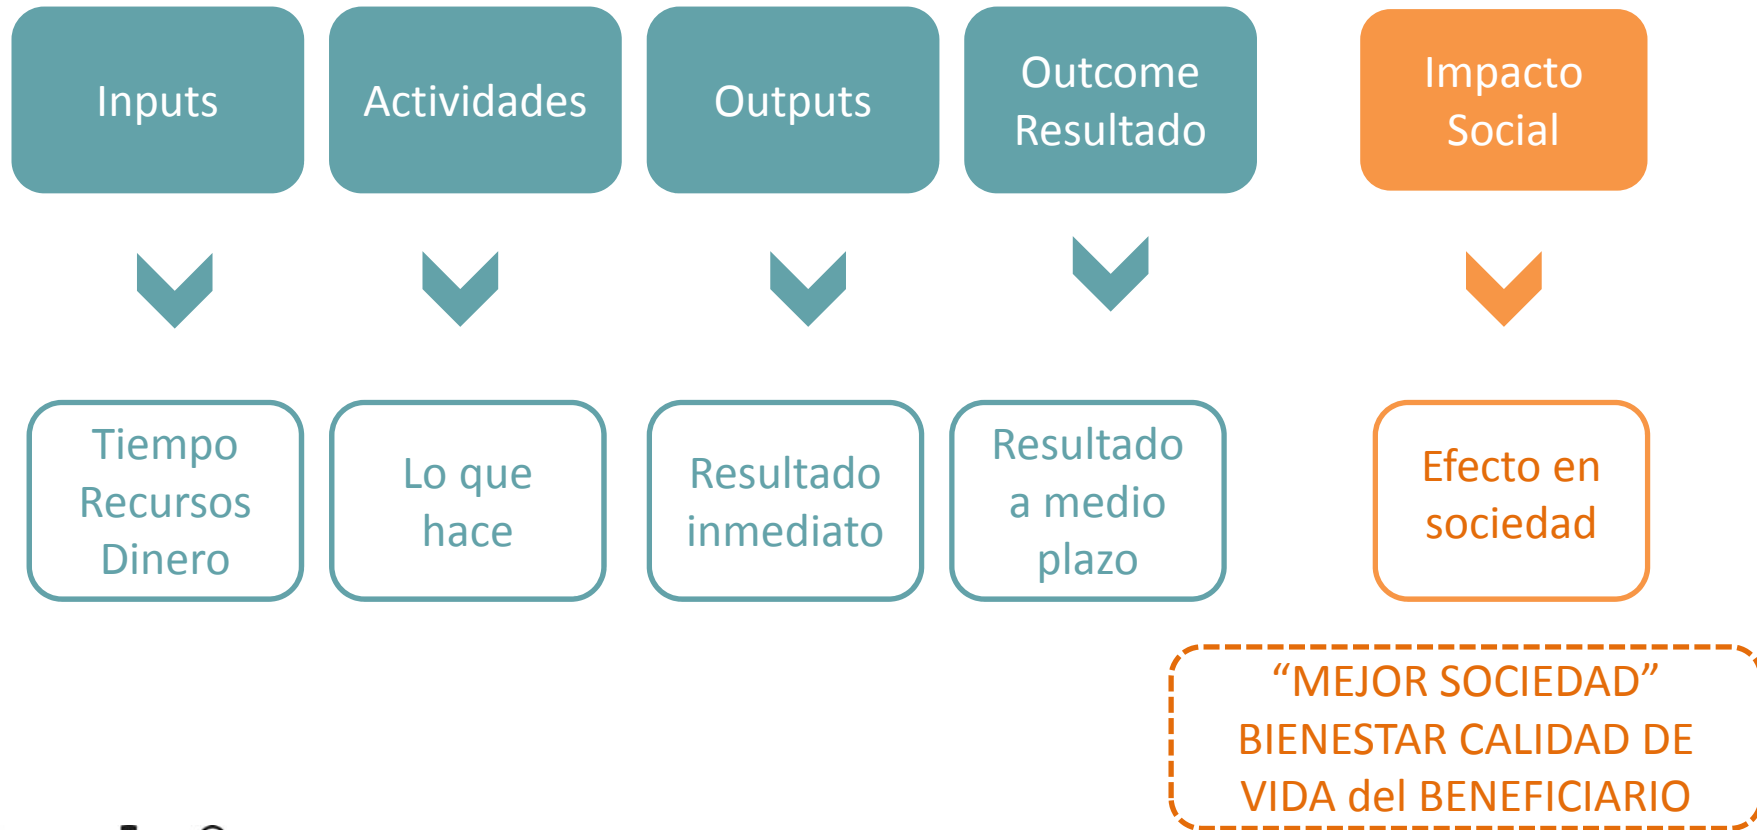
Inputs

Actividades

Outputs

Outcome
Resultado

Impacto
Social

Tiempo
Recursos
Dinero

Lo que
hace

Resultado
inmediato

Resultado
a medio
plazo

Efecto en
sociedad

“MEJOR SOCIEDAD”
BIENESTAR CALIDAD DE
VIDA del BENEFICIARIO